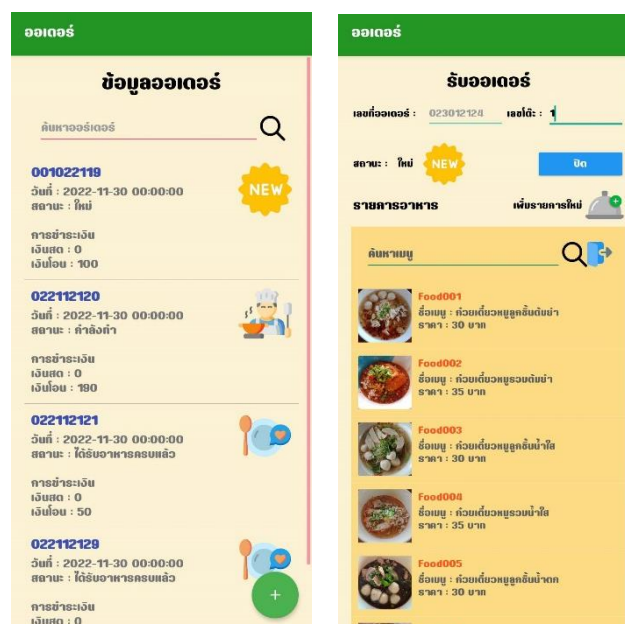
ออเดอร์

ข้อมูลออเดอร์

ค้นหาออร์เดอร์

001022119
วันที่ : 2022-11-30 00:00:00
สถานะ : ใหม่

NEW

การชำระเงิน
เงินสด : 0
เงินโอน : 100

022112120
วันที่ : 2022-11-30 00:00:00
สถานะ : กำลังทำ

การชำระเงิน
เงินสด : 0
เงินโอน : 190

022112121
วันที่ : 2022-11-30 00:00:00
สถานะ : ได้รับอาหารครบแล้ว

การชำระเงิน
เงินสด : 0
เงินโอน : 50

022112129
วันที่ : 2022-11-30 00:00:00
สถานะ : ได้รับอาหารครบแล้ว

การชำระเงิน
เงินสด : 0

+

ออเดอร์

รับออเดอร์

เลขที่ออเดอร์ : 023012124 เลขโต๊ะ : 1

สถานะ : ใหม่

NEW

ปิด

รายการอาหาร

เพิ่มรายการใหม่

ค้นหาเมนู

Food001
ชื่อเมนู : ก๋วยเตี๋ยวหมูลูกชิ้นต้มยำ
ราคา : 30 บาท

Food002
ชื่อเมนู : ก๋วยเตี๋ยวหมูรวมต้มยำ
ราคา : 35 บาท

Food003
ชื่อเมนู : ก๋วยเตี๋ยวหมูลูกชิ้นน้ำใส
ราคา : 30 บาท

Food004
ชื่อเมนู : ก๋วยเตี๋ยวหมูรวมน้ำใส
ราคา : 35 บาท

Food005
ชื่อเมนู : ก๋วยเตี๋ยวหมูลูกชิ้นน้ำตก
ราคา : 30 บาท